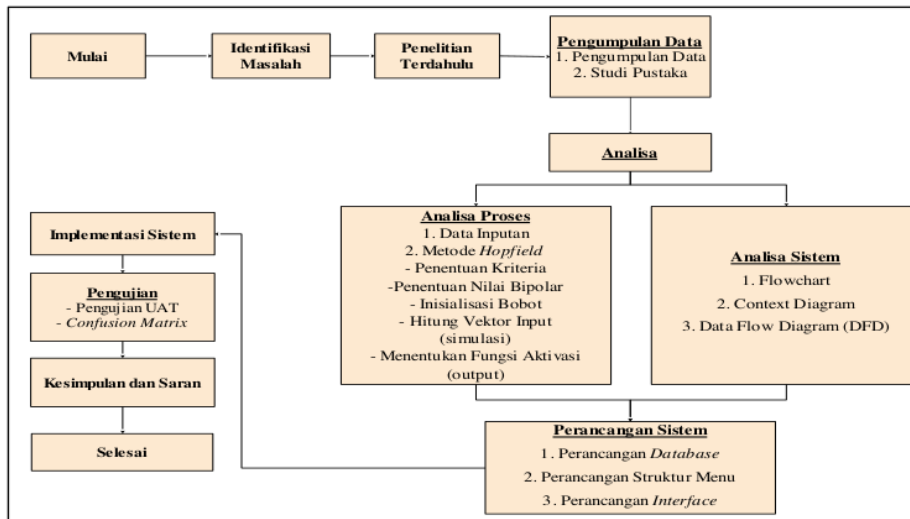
Mulai

Identifikasi Masalah

Penelitian Terdahulu

Pengumpulan Data
1. Pengumpulan Data
2. Studi Pustaka

Analisa

Analisa Proses
1. Data Inputan
2. Metode *Hopfield*
- Penentuan Kriteria
-Penentuan Nilai Bipolar
- Inisialisasi Bobot
- Hitung Vektor Input (simulasi)
- Menentukan Fungsi Aktivasi (output)

Analisa Sistem
1. Flowchart
2. Context Diagram
3. Data Flow Diagram (DFD)

Perancangan Sistem
1. Perancangan *Database*
2. Perancangan Struktur Menu
3. Perancangan *Interface*

Implementasi Sistem

Pengujian
- Pengujian UAT
- *Confusion Matrix*

Kesimpulan dan Saran

Selesai